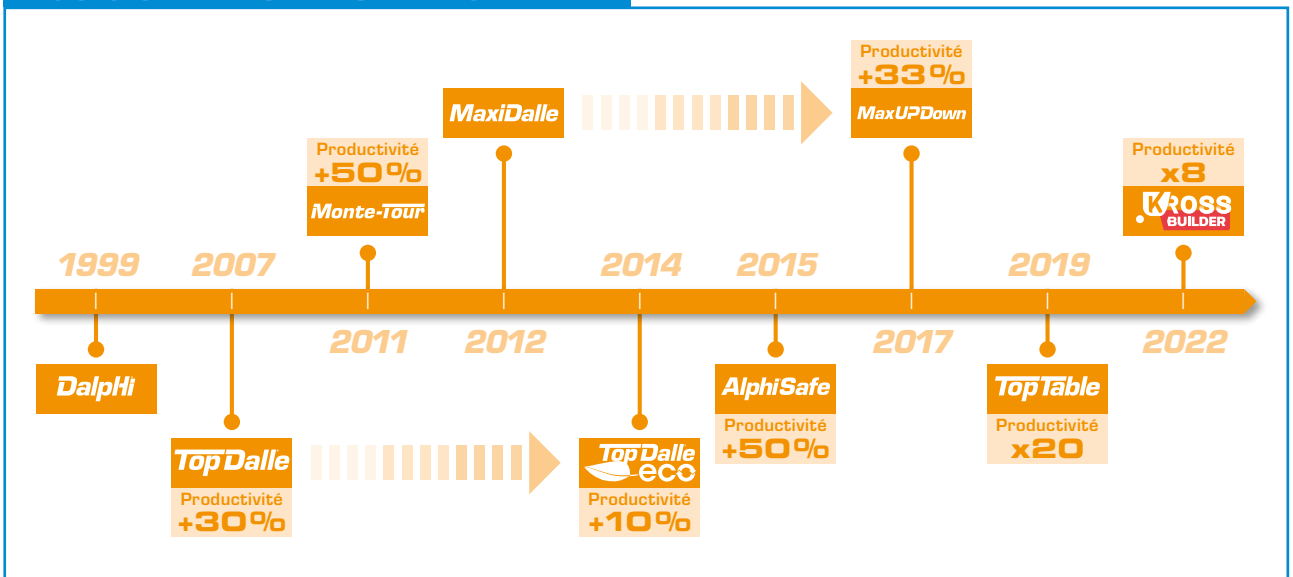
MaxiDalle

Productivité
+33%
MaxUPDown

Productivité
+50%
Monte-Tour

Productivité
x8
KROSS BUILDER

1999 2007 2014 2015 2019

2011 2012 2017 2022

DalpHi

TopDalle
Productivité
+30%

TopDalle eco
Productivité
+10%

AlphiSafe
Productivité
+50%

TopTable
Productivité
x20